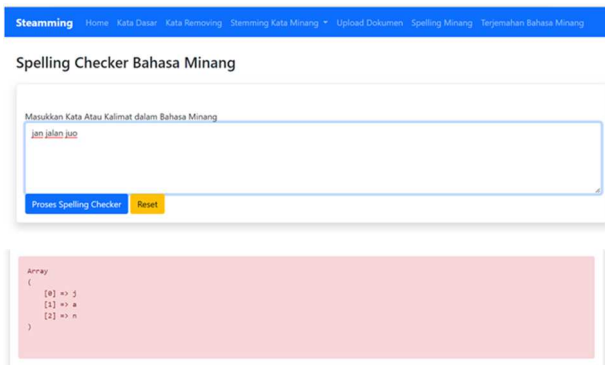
Steamming Home Kata Dasar Kata Removing Stemming Kata Minang ▾ Upload Dokumen Spelling Minang Terjemahan Bahasa Minang

Spelling Checker Bahasa Minang

Masukkan Kata Atau Kalimat dalam Bahasa Minang

jan jalan juo

Proses Spelling Checker Reset

Array
(
[0] => j
[1] => a
[2] => n
)